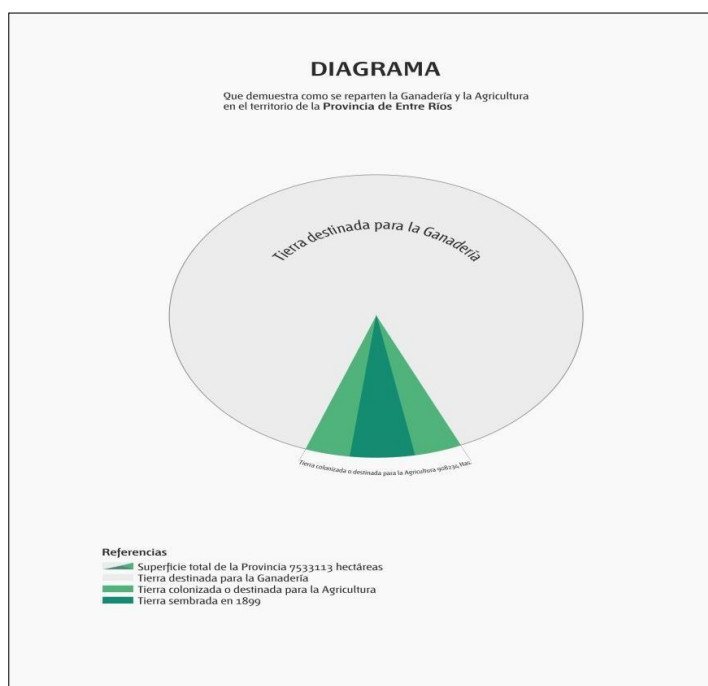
DIAGRAMA

Que demuestra como se reparten la Ganadería y la Agricultura en el territorio de la **Provincia de Entre Ríos**

Tierra destinada para la Ganadería

Tierra colonizada o destinada para la Agricultura 908234 Has.

Referencias
Superficie total de la Provincia 7533113 hectáreas
Tierra destinada para la Ganadería
Tierra colonizada o destinada para la Agricultura
Tierra sembrada en 1899